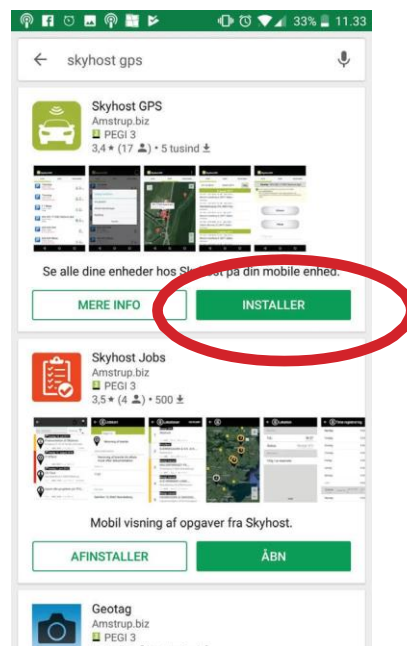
33% 11.33

skyhost gps

Skyhost GPS
Amstrup.biz
PEGI 3
3,4 ★ (17) • 5 tusind

Se alle dine enheder hos Skyhost på din mobile enhed.

MERE INFO
INSTALLER

Skyhost Jobs
Amstrup.biz
PEGI 3
3,5 ★ (4) • 500

Mobil visning af opgaver fra Skyhost.

AFINSTALLER
ÅBN

Geotag
Amstrup.biz
PEGI 3